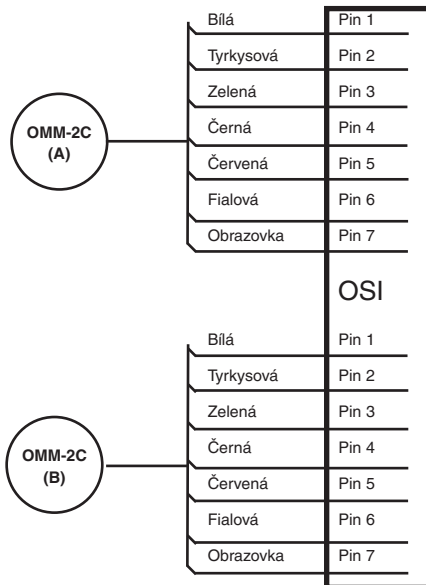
OMM-2C
(A)

Bílá
Tyrkysová
Zelená
Černá
Červená
Fialová
Obrazovka

Pin 1
Pin 2
Pin 3
Pin 4
Pin 5
Pin 6
Pin 7

OSI

OMM-2C
(B)

Bílá
Tyrkysová
Zelená
Černá
Červená
Fialová
Obrazovka

Pin 1
Pin 2
Pin 3
Pin 4
Pin 5
Pin 6
Pin 7